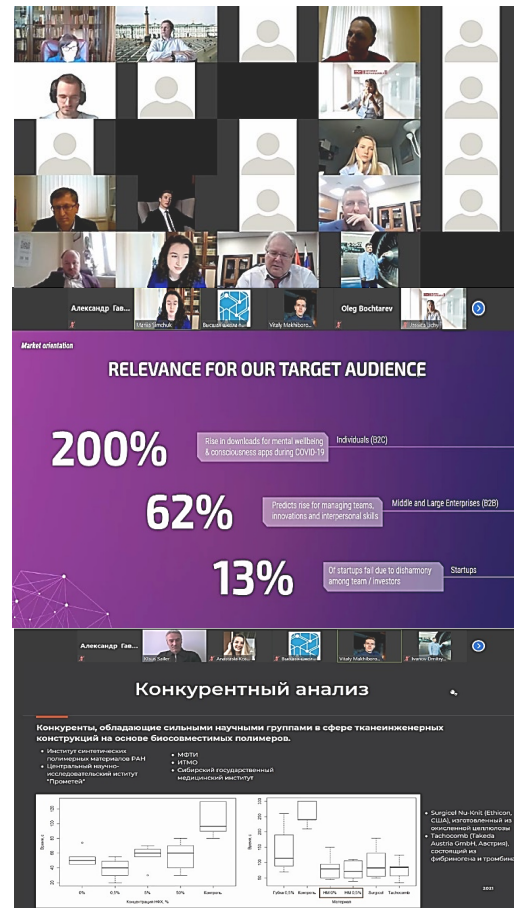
Александр Гав...

Marina Simchuk

Высшая школа бизн...

Vitaly Makhiboro...

Oleg Bochtarev

Jessica Vichy

Market orientation

RELEVANCE FOR OUR TARGET AUDIENCE

200%

Rise in downloads for mental wellbeing & consciousness apps during COVID-19

Individuals (B2C)

62%

Predicts rise for managing teams, innovations and interpersonal skills

Middle and Large Enterprises (B2B)

13%

Of startups fail due to disharmony among team / investors

Startups

Александр Гав...

Klaus Seller

Anastasia Kou...

Высшая школа...

Vitaly Makhiboro...

Ivanov Dmitry...

Конкурентный анализ

Конкуренты, обладающие сильными научными группами в сфере тканеинженерных конструкций на основе биосовместимых полимеров.

• Институт синтетических полимерных материалов РАН
• Центральный научно-исследовательский институт "Прометей"

• МФТИ
• ИТМО
• Сибирский государственный медицинский институт

0%
0.5%
5%
50%
Контроль
Концентрация НКК, %

Губка 0.5%
Контроль
НМ 0%
НМ 0.5%
Surgicel
Tachocomb
Материал

• Surgicel Nu-Knit (Ethicon, США), изготовленный из окисленной целлюлозы
• Tachocomb (Takeda Austria GmbH, Австрия), состоящий из фибриногена и тромбина

2021